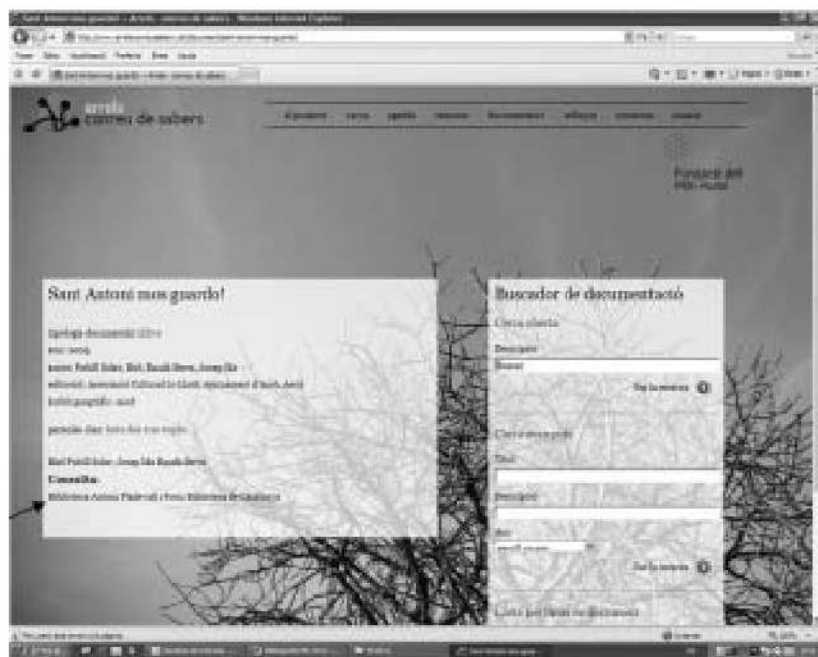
Sant Antoni nos guardo! - Arrels · correu de sabers - Windows Internet Explorer

arrels
correu de sabers

Sant Antoni nos guardo!

tipologia documental: llibre
any: 2009
autors: Pallàs Solsona, Enric; Bernadí Sierra, Josep Ma
editorial: Associació Cultural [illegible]
àmbit geogràfic: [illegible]

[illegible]

Enric Pallàs Solsona; Josep Maria Bernadí Sierra
Consulta
Biblioteca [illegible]

Buscador de documentació
Cerca oberta
Descriptor
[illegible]
Fer la recerca

Cerca avançada
Títol
Descriptor
Any
Fer la recerca

Llista per tipus de document

Fundació del Món Rural